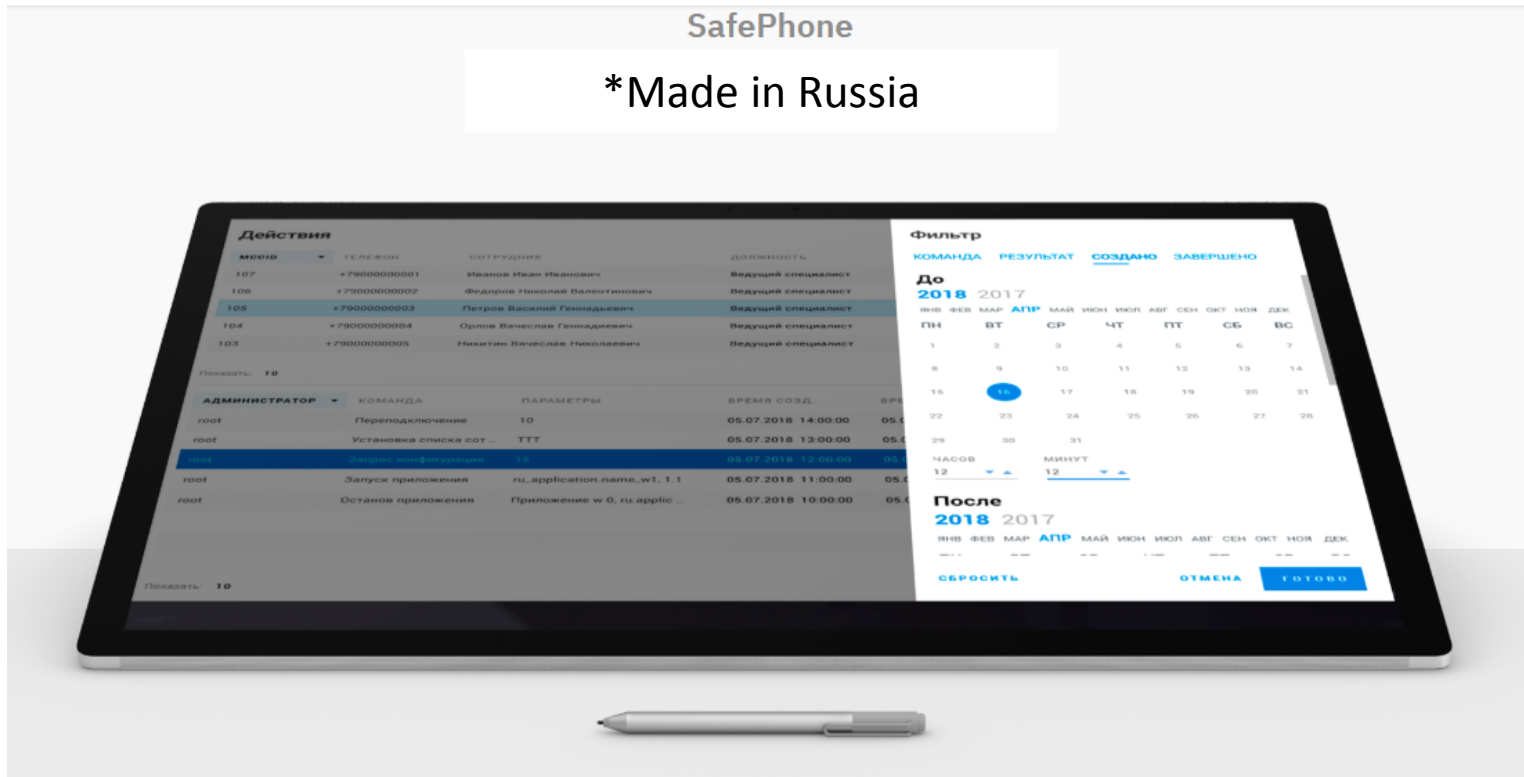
SafePhone

*Made in Russia

Действия

| MCCID | ТЕЛЕФОН | СОТРУДНИК | ДОЛЖНОСТЬ |
|---|---|---|---|
| 107 | +79000000001 | Иванов Иван Иванович | Ведущий специалист |
| 106 | +79000000002 | Федоров Николай Валентинович | Ведущий специалист |
| 105 | +79000000003 | Петров Василий Геннадьевич | Ведущий специалист |
| 104 | +79000000004 | Орлов Вячеслав Геннадьевич | Ведущий специалист |
| 103 | +79000000005 | Никитин Вячеслав Николаевич | Ведущий специалист |

Показать: 10

| АДМИНИСТРАТОР | КОМАНДА | ПАРАМЕТРЫ | ВРЕМЯ СОЗД. | ВРЕ |
|---|---|---|---|---|
| root | Переподключение | 10 | 05.07.2018 14:00:00 | 05.0 |
| root | Установка списка сот... | TTT | 05.07.2018 13:00:00 | 05.0 |
| root | Запрос конфигурации | 15 | 05.07.2018 12:00:00 | 05.0 |
| root | Запуск приложения | ru.application.name_w1, 1.1 | 05.07.2018 11:00:00 | 05.0 |
| root | Останов приложения | Приложение w 0, ru.applic... | 05.07.2018 10:00:00 | 05.0 |

Показать: 10

Фильтр
КОМАНДА РЕЗУЛЬТАТ СОЗДАНО ЗАВЕРШЕНО
До
2018 2017
ЯНВ ФЕВ МАР АПР МАЙ ИЮН ИЮЛ АВГ СЕН ОКТ НОЯ ДЕК
ПН ВТ СР ЧТ ПТ СБ ВС
1 2 3 4 5 6 7
8 9 10 11 12 13 14
15 16 17 18 19 20 21
22 23 24 25 26 27 28
29 30 31
ЧАСОВ 12
МИНУТ 12
После
2018 2017
ЯНВ ФЕВ МАР АПР МАЙ ИЮН ИЮЛ АВГ СЕН ОКТ НОЯ ДЕК
СБРОСИТЬ ОТМЕНА ГОТОВО